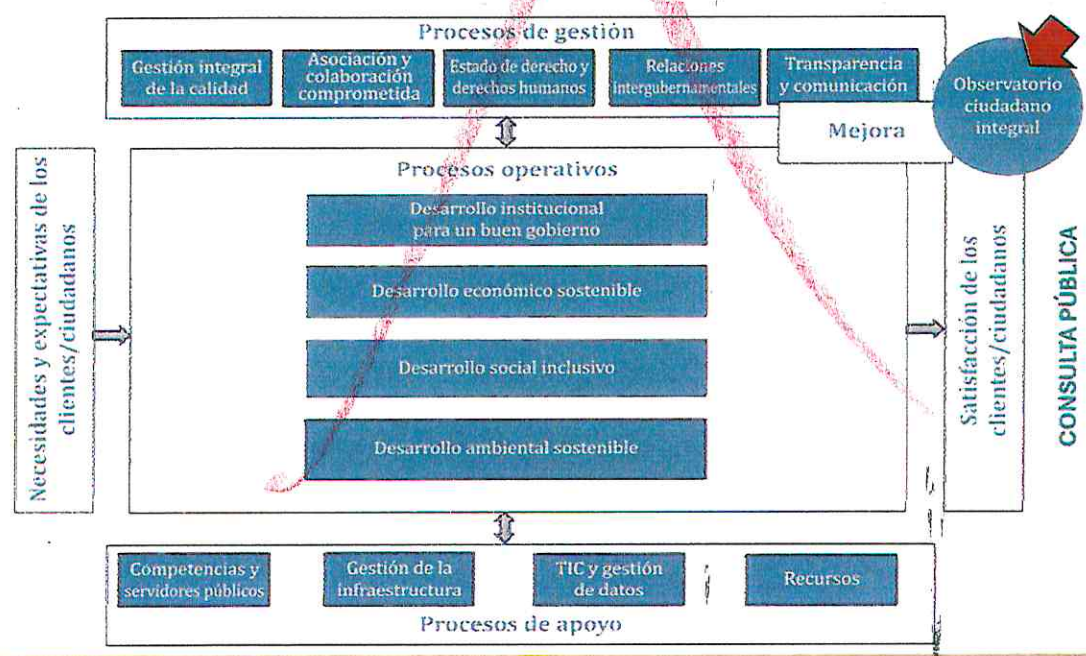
Procesos de gestión

Gestión integral de la calidad

Asociación y colaboración comprometida

Estado de derecho y derechos humanos

Relaciones intergubernamentales

Transparencia y comunicación

Observatorio ciudadano integral

Mejora

Necesidades y expectativas de los clientes/ciudadanos

Procesos operativos

Desarrollo institucional para un buen gobierno

Desarrollo económico sostenible

Desarrollo social inclusivo

Desarrollo ambiental sostenible

Satisfacción de los clientes/ciudadanos

CONSULTA PÚBLICA

Competencias y servidores públicos

Gestión de la infraestructura

TIC y gestión de datos

Recursos

Procesos de apoyo